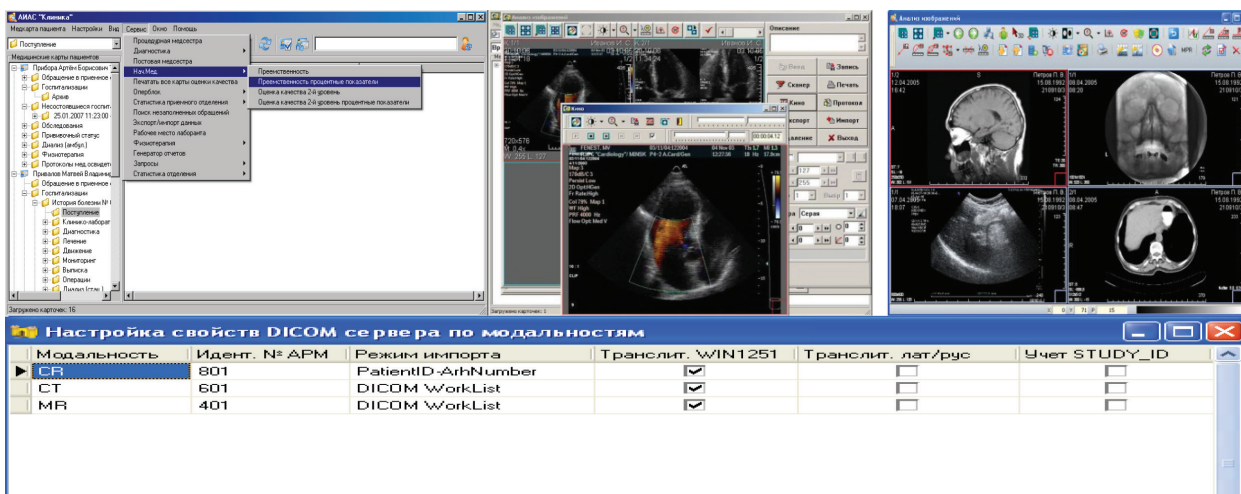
АИАС "Клиника"

Медкарта пациента Настройки Вид Сервис Окно Помощь

Поступление

Медицинские карты пациентов

Приборa Артём Борисович
Обращение в приемное
Госпитализации
Архив
Несостоявшиеся госпит
25.01.2007 11:23:00
Обследования
Прививочный статус
Диализ (амбул.)
Физиотерапия
Протоколы мед.освидет
Привалов Матвей Владими
Обращение в приемное
Госпитализации
История болезни №
Поступление
Клинико-лаборат
Диагностика
Лечение
Движение
Мониторинг
Выписка
Операции

Процедурная медсестра
Диагностика
Постовая медсестра
Нач.Мед.
Печатать все карты оценки качества
Опербпок
Статистика приемного отделения
Поиск незаполненных обращений
Экспорт/Импорт данных
Рабочее место лаборанта
Физиотерапия
Генератор отчетов
Запросы
Статистика отделения

Преемственность
Преемственность процентные показатели
Оценка качества 2-й уровень
Оценка качества 2-й уровень процентные показатели

Загружено карточек: 16

Анализ изображений

Описание

Запись
Сканер
Печать
Кино
Протокол
Импорт
Выход
Серая

Кино

Загружено карточек: 1

Анализ изображений

Настройка свойств DICOM сервера по модальностям

| Модальность | Идент. № АРМ | Режим импорта | Транслит. WIN1251 | Транслит. лат/рус | Учет STUDY_ID |
|---|---|---|---|---|---|
| CR | 801 | PatientID-ArhNumber | ☑ | ☐ | ☐ |
| CT | 601 | DICOM WorkList | ☑ | ☐ | ☐ |
| MR | 401 | DICOM WorkList | ☑ | ☐ | ☐ |